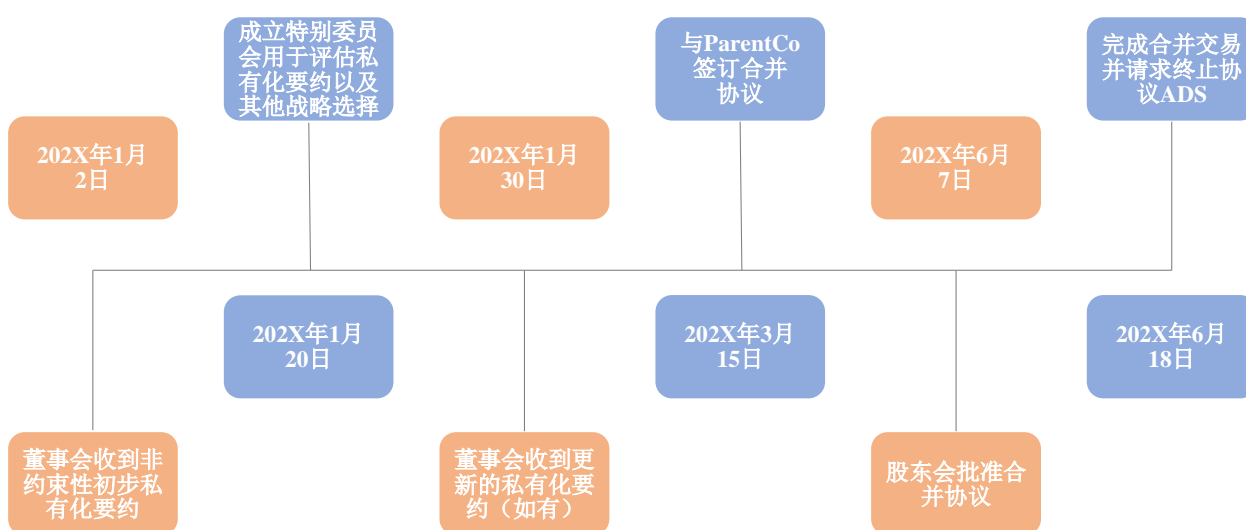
成立特别委员会用于评估私有化要约以及其他战略选择

与ParentCo签订合并协议

完成合并交易并请求终止协议ADS

202X年1月2日

202X年1月30日

202X年6月7日

202X年1月20日

202X年3月15日

202X年6月18日

董事会收到非约束性初步私有化要约

董事会收到更新的私有化要约（如有）

股东会批准合并协议